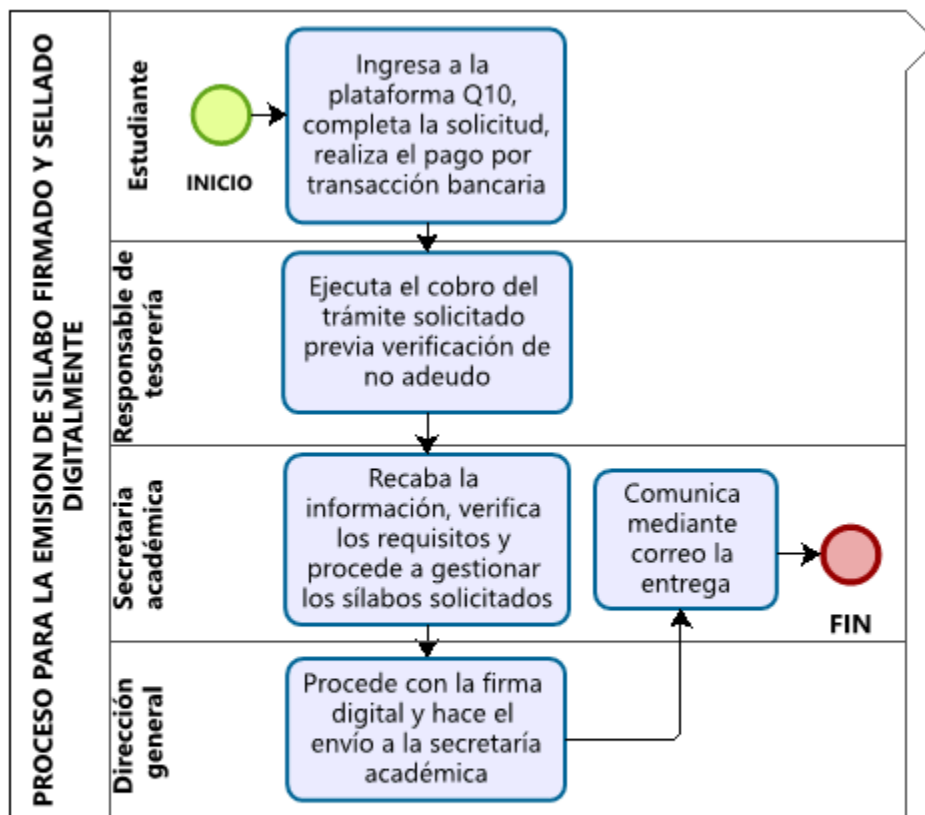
PROCESO PARA LA EMISION DE SILABO FIRMADO Y SELLADO DIGITALMENTE

Estudiante

INICIO

Ingresa a la plataforma Q10, completa la solicitud, realiza el pago por transacción bancaria

Responsable de tesorería

Ejecuta el cobro del trámite solicitado previa verificación de no adeudo

Secretaria académica

Recaba la información, verifica los requisitos y procede a gestionar los sílabos solicitados

Comunica mediante correo la entrega

FIN

Dirección general

Procede con la firma digital y hace el envío a la secretaría académica